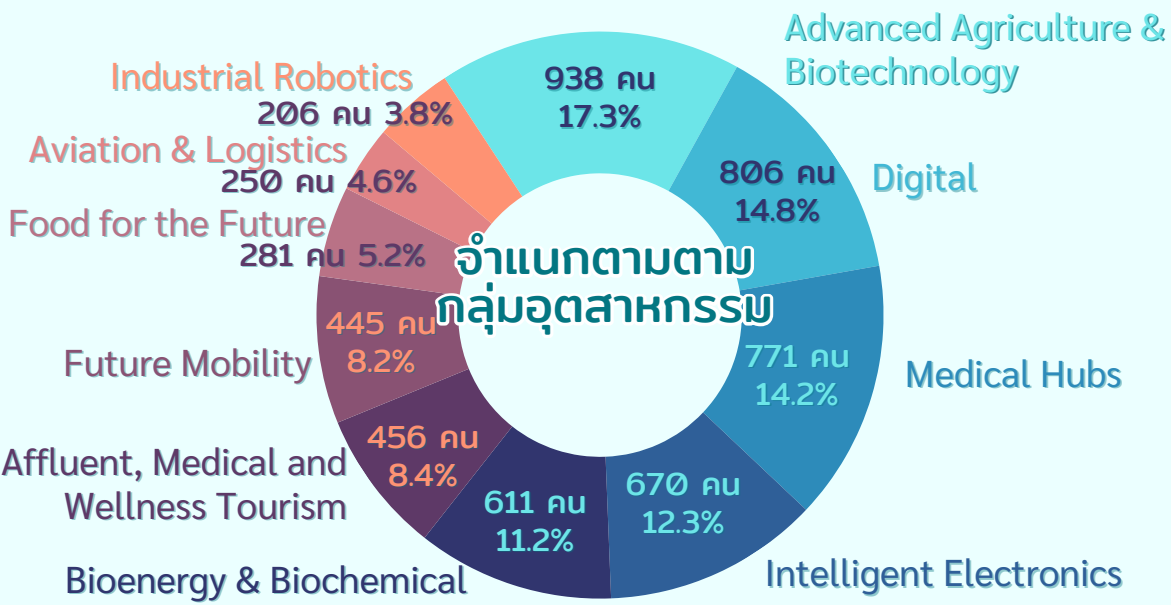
Advanced Agriculture & Biotechnology
938 คน
17.3%

Industrial Robotics
206 คน 3.8%

Aviation & Logistics
250 คน 4.6%

Food for the Future
281 คน 5.2%

Digital
806 คน
14.8%

จำแนกตามตาม
กลุ่มอุตสาหกรรม

Future Mobility
445 คน
8.2%

Medical Hubs
771 คน
14.2%

Affluent, Medical and Wellness Tourism
456 คน
8.4%

611 คน
11.2%

670 คน
12.3%

Bioenergy & Biochemical

Intelligent Electronics